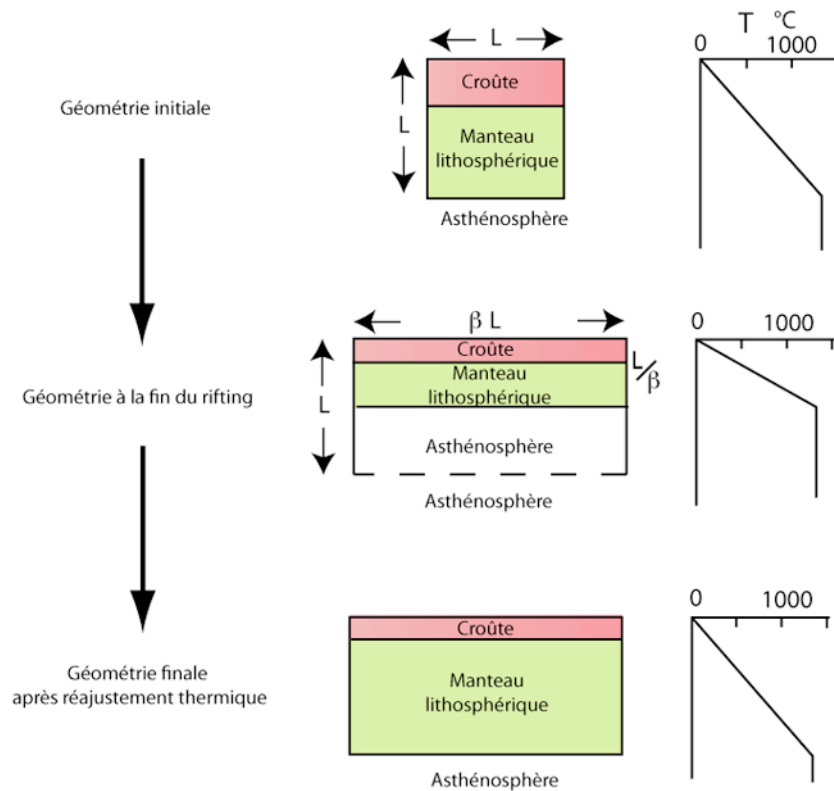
Géométrie initiale

L

Croûte

L

Manteau lithosphérique

Asthénosphère

T °C

0 1000

Géométrie à la fin du rifting

β L

Croûte

Manteau lithosphérique

L/β

L

Asthénosphère

Asthénosphère

0 1000

Géométrie finale après réajustement thermique

Croûte

Manteau lithosphérique

Asthénosphère

0 1000